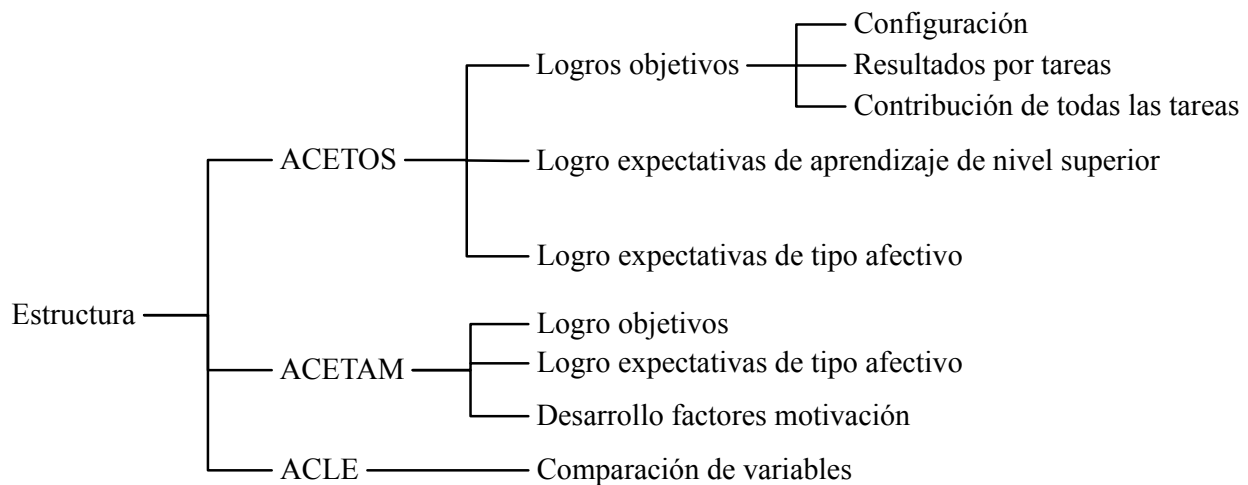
Estructura

ACETOS

Logros objetivos

Configuración

Resultados por tareas

Contribución de todas las tareas

Logro expectativas de aprendizaje de nivel superior

Logro expectativas de tipo afectivo

ACETAM

Logro objetivos

Logro expectativas de tipo afectivo

Desarrollo factores motivación

ACLE

Comparación de variables